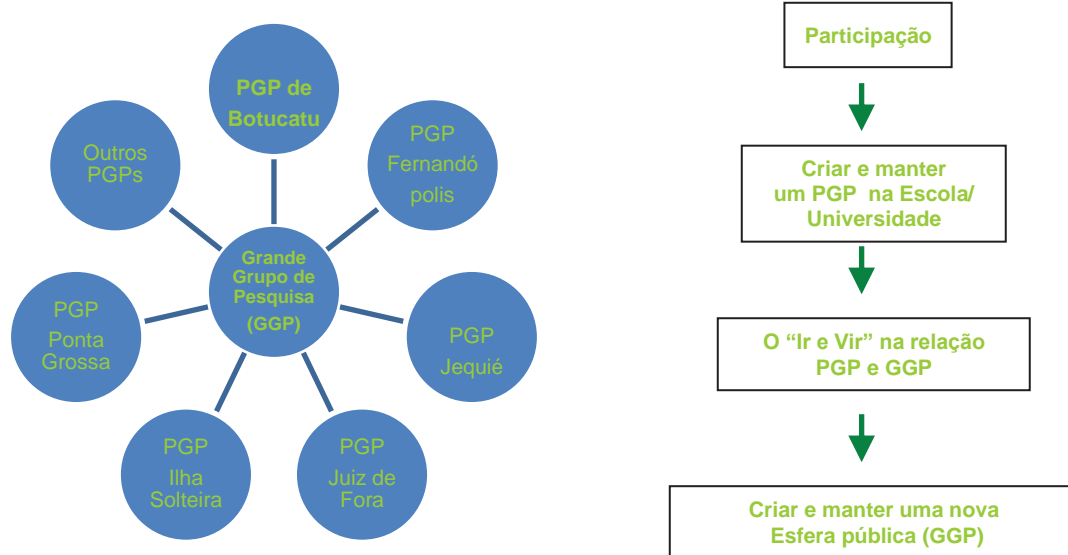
PGP de Botucatu

PGP Fernandó polis

Outros PGPs

Grande Grupo de Pesquisa (GGP)

PGP Ponta Grossa

PGP Jequié

PGP Ilha Solteira

PGP Juiz de Fora

Participação

Criar e manter um PGP na Escola/ Universidade

O "Ir e Vir" na relação PGP e GGP

Criar e manter uma nova Esfera pública (GGP)